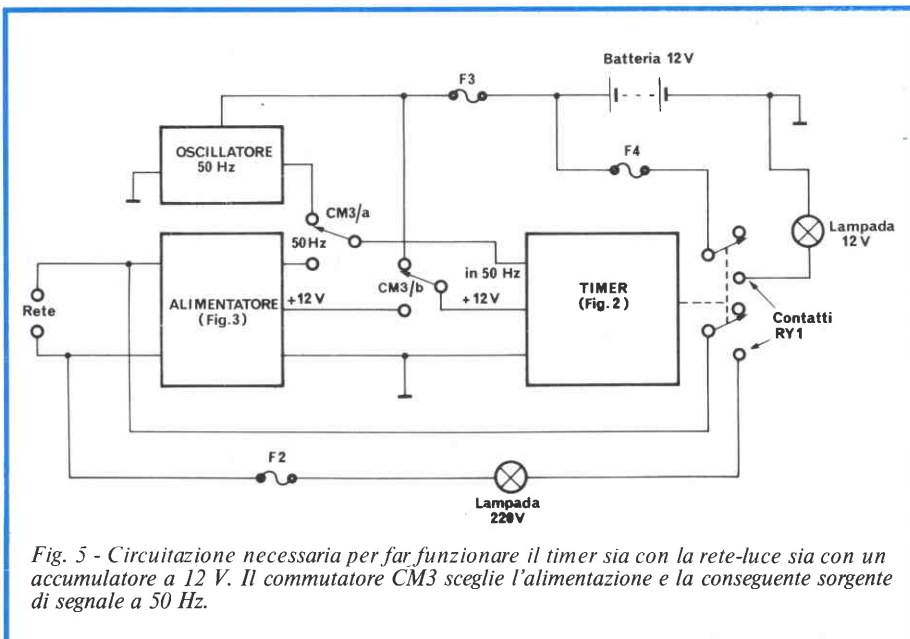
Batteria 12 V

F3

OSCILLATORE 50 Hz

F4

CM3/a

Lampada 12 V

50 Hz

in 50 Hz

TIMER (Fig. 2)

Rete

ALIMENTATORE (Fig.3)

CM3/b

+12 V

+12 V

Contatti RY1

F2

Lampada 220V

Fig. 5 - Circuitazione necessaria per far funzionare il timer sia con la rete-luce sia con un accumulatore a 12 V. Il commutatore CM3 sceglie l'alimentazione e la conseguente sorgente di segnale a 50 Hz.